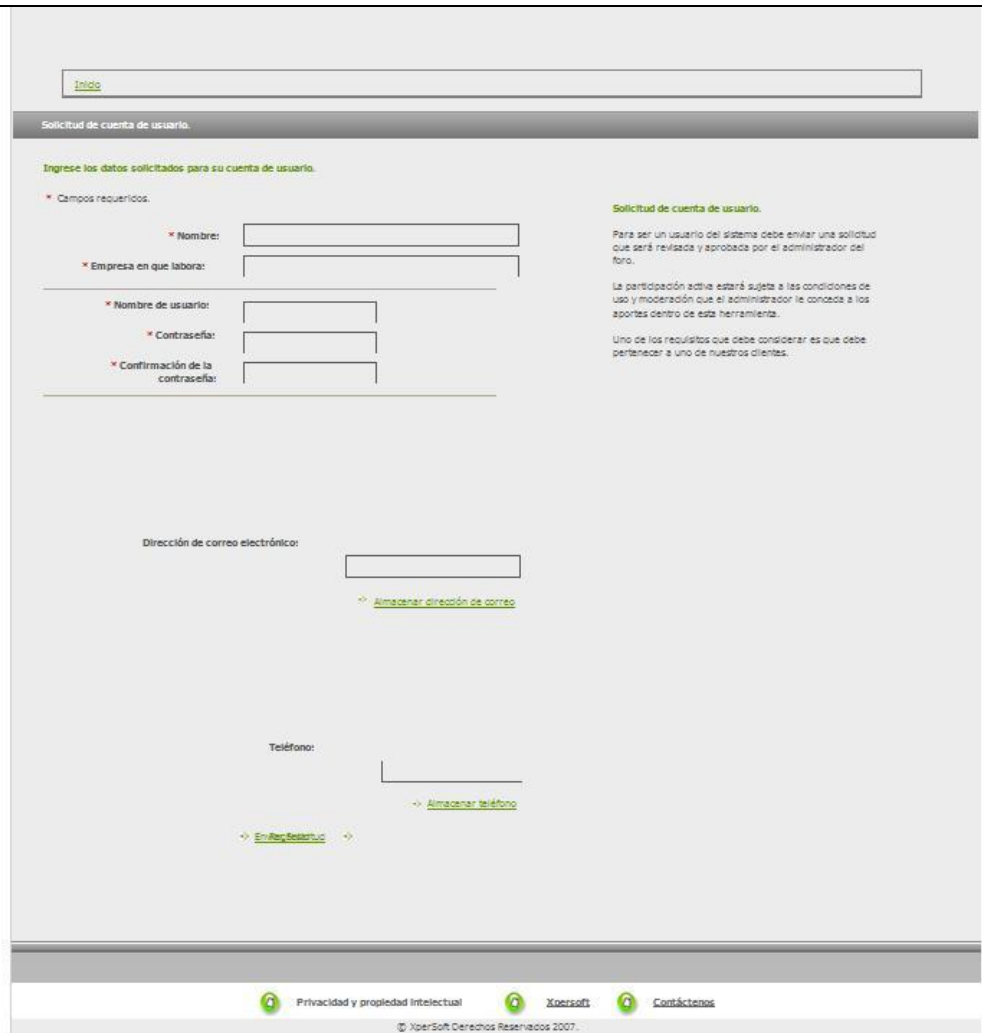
Inicio

Solicitud de cuenta de usuario.

Ingrese los datos solicitados para su cuenta de usuario.

* Campos requeridos.

* Nombre:

* Empresa en que labora:

* Nombre de usuario:

* Contraseña:

* Confirmación de la contraseña:

Solicitud de cuenta de usuario.

Para ser un usuario del sistema debe enviar una solicitud que será revisada y aprobada por el administrador del foro.

La participación activa estará sujeta a las condiciones de uso y moderación que el administrador le conceda a los aportes dentro de esta herramienta.

Uno de los requisitos que debe considerar es que debe pertenecer a uno de nuestros clientes.

Dirección de correo electrónico:

-> Almacenar dirección de correo

Teléfono:

-> Almacenar teléfono

-> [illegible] ->

Privacidad y propiedad intelectual Xpersoft Contáctenos

© XperSoft Derechos Reservados 2007.